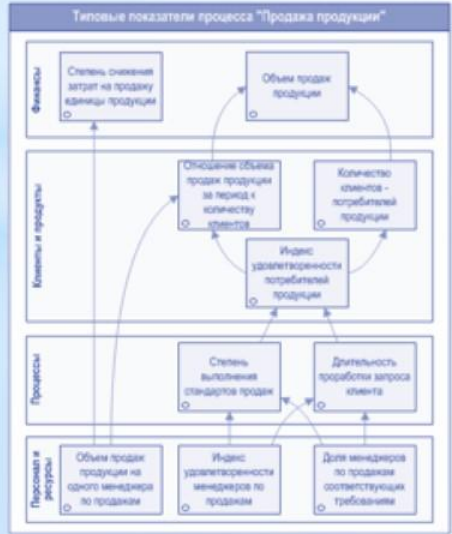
Типовые показатели процесса "Продажа продукции"

Финансы

Степень снижения затрат на продажу единицы продукции

Объем продаж продукции

Клиенты и продукты

Отношение объема продаж продукции за период к количеству клиентов

Количество клиентов - потребителей продукции

Индекс удовлетворенности потребителей продукции

Процессы

Степень выполнения стандартов продаж

Длительность проработки запроса клиента

Персонал и ресурсы

Объем продаж продукции на одного менеджера по продажам

Индекс удовлетворенности менеджеров по продажам

Доля менеджеров по продажам соответствующих требованиям